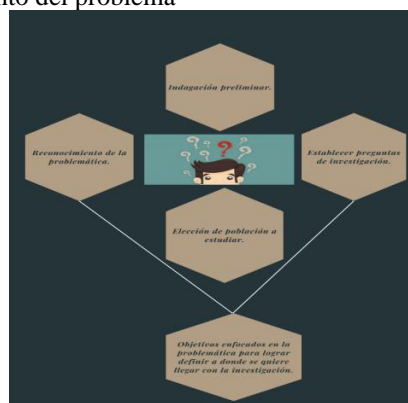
to del problema

Indagación preliminar.

Reconocimiento de la problemática.

Establecer preguntas de investigación.

Elección de población a estudiar.

Objetivos enfocados en la problemática para lograr definir a donde se quiere llegar con la investigación.